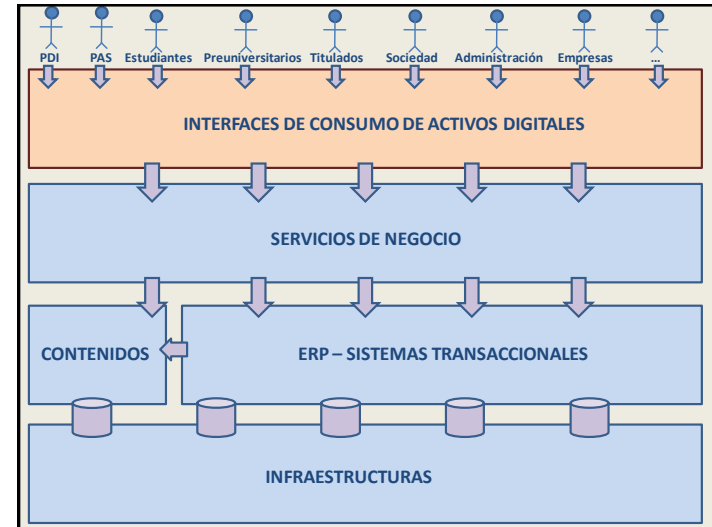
PDI PAS Estudiantes Preuniversitarios Titulados Sociedad Administración Empresas ...

INTERFACES DE CONSUMO DE ACTIVOS DIGITALES

SERVICIOS DE NEGOCIO

CONTENIDOS

ERP – SISTEMAS TRANSACCIONALES

INFRAESTRUCTURAS